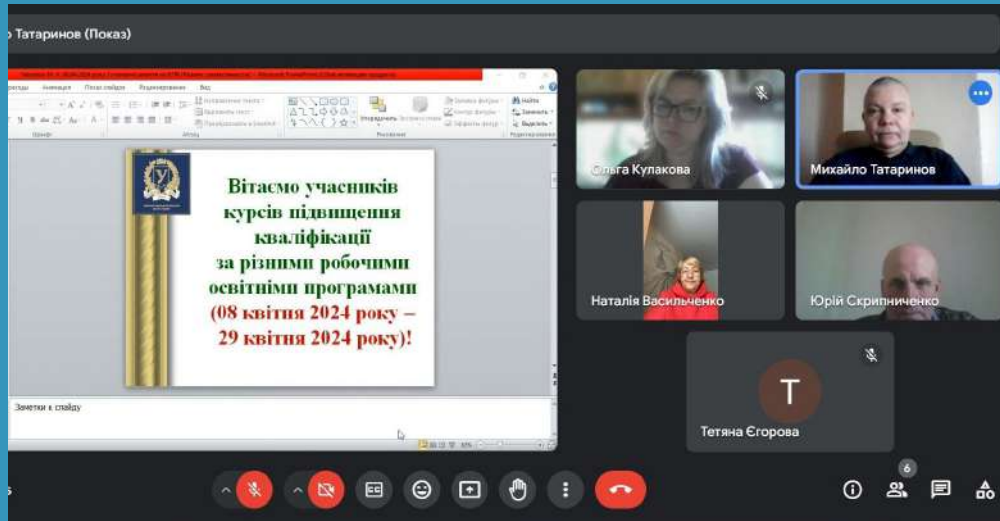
о Татаринов (Показ)

Вітаємо учасників курсів підвищення кваліфікації за різними робочими освітніми програмами (08 квітня 2024 року – 29 квітня 2024 року)!

Заметки к слайду

Ольга Кулакова

Михайло Татаринов

Наталія Васильченко

Юрій Скрипниченко

T

Тетяна Єгорова

6